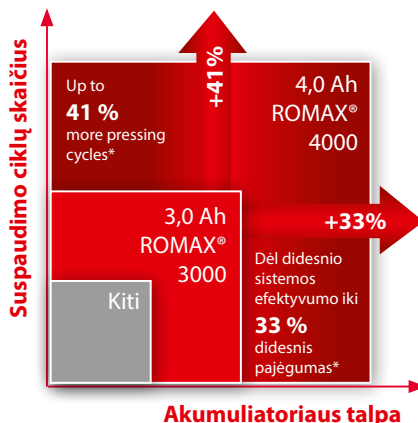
Suspaudimo ciklų skaičius

+41%

Up to
41 %
more pressing cycles*

4,0 Ah
ROMAX®
4000

3,0 Ah
ROMAX®
3000

+33%

Kiti

Dėl didesnio sistemos efektyvumo iki
33 %
didesnis pajėgumas*

Akumuliatoriaus talpa